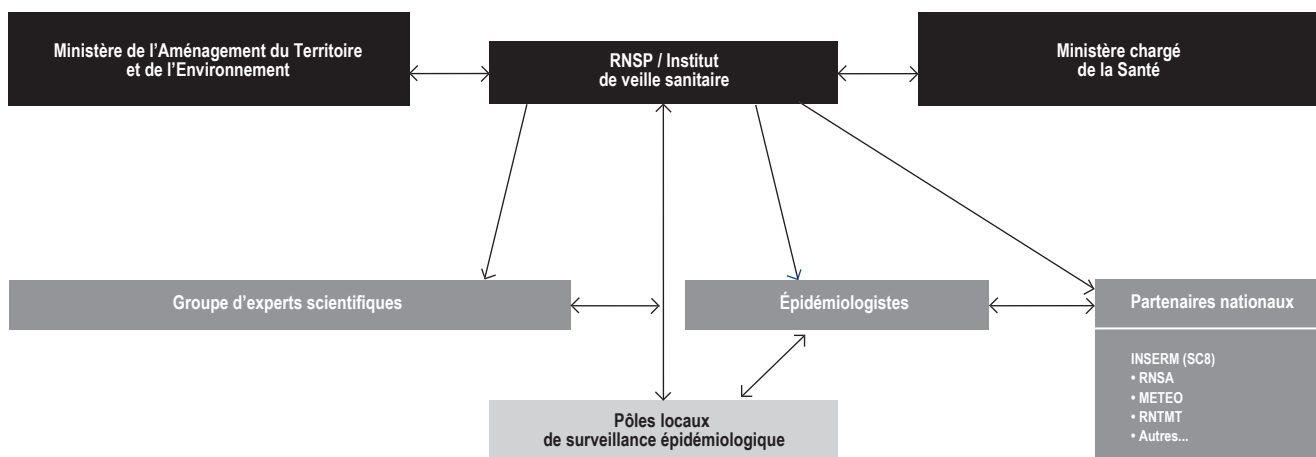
Ministère de l'Aménagement du Territoire et de l'Environnement

RNSP / Institut de veille sanitaire

Ministère chargé de la Santé

Groupe d'experts scientifiques

Épidémiologistes

Partenaires nationaux

INSERM (SC8)
• RNSA
• METEO
• RNTMT
• Autres...

Pôles locaux de surveillance épidémiologique